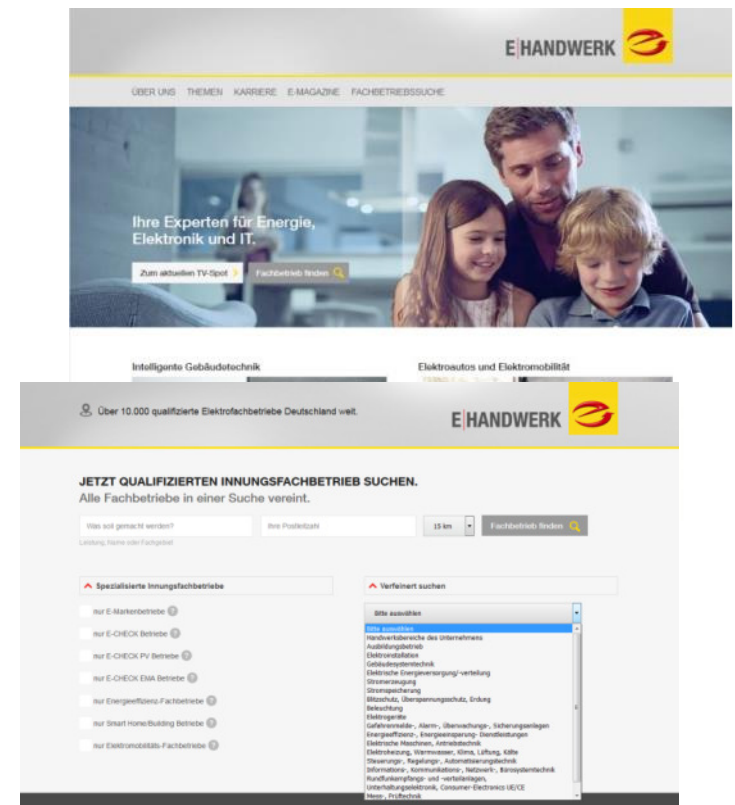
E|HANDWERK

ÜBER UNS THEMEN KARRIERE E-MAGAZINE FACHBETRIEBSSUCHE

Ihre Experten für Energie, Elektronik und IT.

Zum aktuellen TV-Spot

Fachbetrieb finden

Intelligente Gebäudetechnik

Elektroautos und Elektromobilität

Über 10.000 qualifizierte Elektrofachbetriebe Deutschland weit.

E|HANDWERK

JETZT QUALIFIZIERTEN INNUNGSFACHBETRIEB SUCHEN.
Alle Fachbetriebe in einer Suche vereint.

Was soll gemacht werden?

Ihre Postleitzahl

15 km

Fachbetrieb finden

Leistung, Name oder Fachgebiet

Spezialisierte Innungsfachbetriebe

nur E-Markenbetriebe
nur E-CHECK Betriebe
nur E-CHECK PV Betriebe
nur E-CHECK EMA Betriebe
nur Energieeffizienz-Fachbetriebe
nur Smart Home/Building Betriebe
nur Elektromobilitäts-Fachbetriebe

Verfeinert suchen

Bitte auswählen

Bitte auswählen
Handwerksbereiche des Unternehmens
Ausbildungsbetrieb
Elektroinstallation
Gebäudesystemtechnik
Elektrische Energieversorgung/-verteilung
Stromerzeugung
Stromspeicherung
Blitzschutz, Überspannungsschutz, Erdung
Beleuchtung
Elektrogeräte
Gefahrenmelde-, Alarm-, Überwachungs-, Sicherungsanlagen
Energieeffizienz-, Energieeinsparungs- Dienstleistungen
Elektrische Maschinen, Antriebstechnik
Elektroheizung, Warmwasser, Klima, Lüftung, Kälte
Steuerungs-, Regelungs-, Automatisierungstechnik
Informations-, Kommunikations-, Netzwerk-, Bürosystemtechnik
Rundfunkempfangs- und -verteilanlagen,
Unterhaltungselektronik, Consumer-Electronics UE/CE
Mess-, Prüftechnik